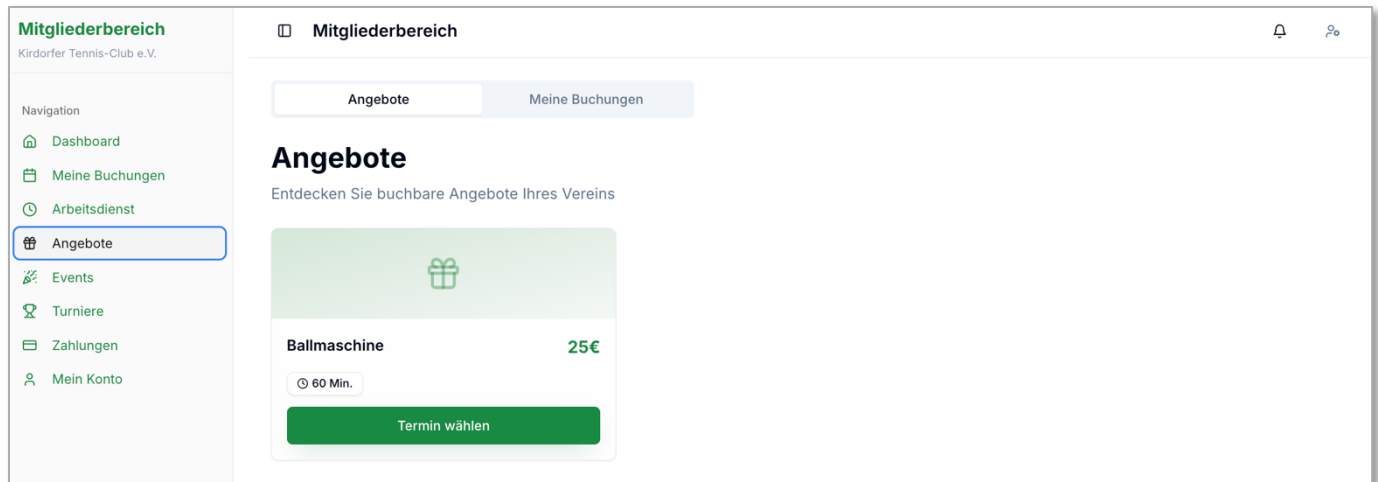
Mitgliederbereich
Kirdorfer Tennis-Club e.V.

Navigation
Dashboard
Meine Buchungen
Arbeitsdienst
Angebote
Events
Turniere
Zahlungen
Mein Konto

Mitgliederbereich

Angebote
Meine Buchungen

Angebote
Entdecken Sie buchbare Angebote Ihres Vereins

Ballmaschine
25€
60 Min.
Termin wählen